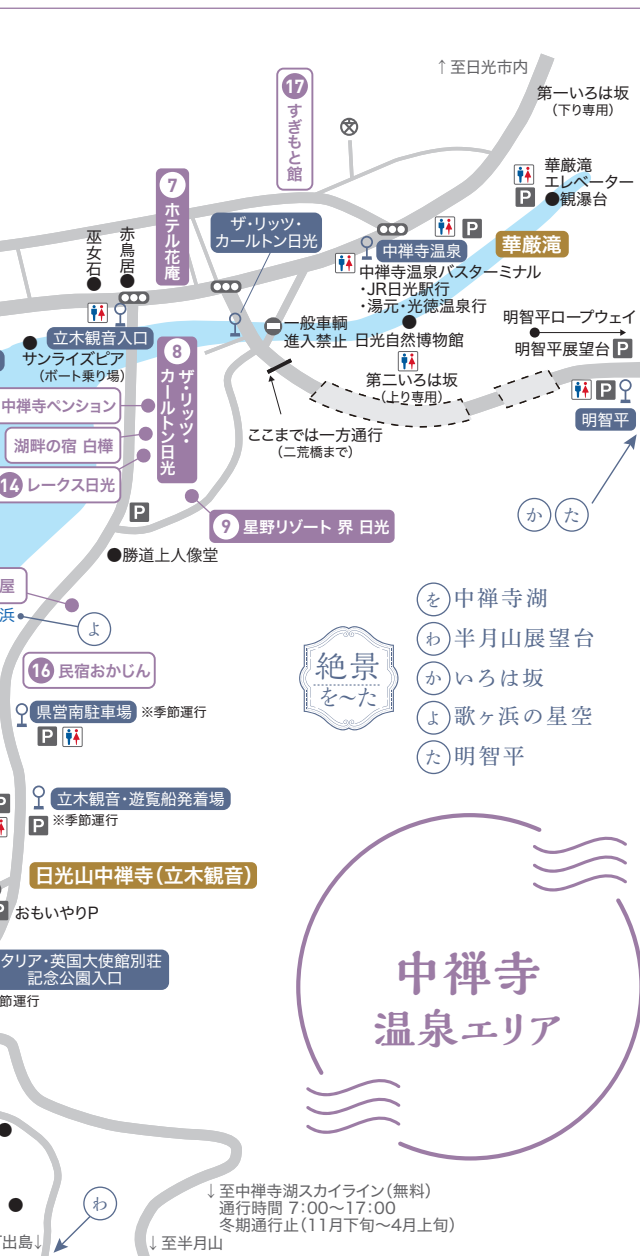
↑至日光市内

第一いろは坂
(下り専用)

17 すぎもと館

華厳滝
エレベーター
P 観瀑台

7 ホテル花庵

巫女石

赤鳥居

ザ・リッツ・
カールトン日光

P

中禅寺温泉

華厳滝

中禅寺温泉バスターミナル
・JR日光駅行
・湯元・光徳温泉行

明智平ロープウェイ

明智平展望台 P

立木観音入口

一般車輌
進入禁止

日光自然博物館

サンライズピア
(ボート乗り場)

8 ザ・リッツ・カールトン日光

第二いろは坂
(上り専用)

P

明智平

中禅寺ペンション

湖畔の宿 白樺

ここまでは一方通行
(二荒橋まで)

14 レークス日光

P

9 星野リゾート 界 日光

か た

勝道上人像堂

屋

浜

よ

を 中禅寺湖
わ 半月山展望台
か いろは坂
よ 歌ヶ浜の星空
た 明智平

絶景
を〜た

16 民宿おかじん

県営南駐車場 ※季節運行

P

P

立木観音・遊覧船発着場

P ※季節運行

日光山中禅寺(立木観音)

P おもいやりP

タリア・英国大使館別荘
記念公園入口

節運行

中禅寺
温泉エリア

わ

↓至中禅寺湖スカイライン(無料)
通行時間 7:00〜17:00
冬期通行止(11月下旬〜4月上旬)

出島↓

↓至半月山